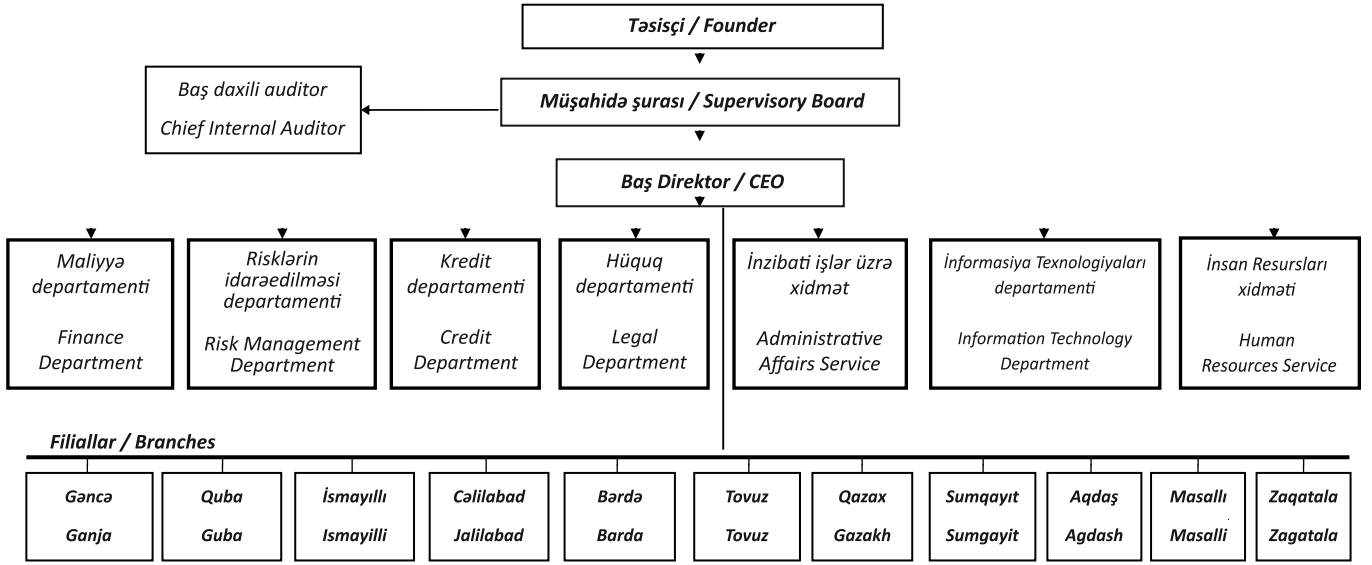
Təsisçi / Founder

Baş daxili auditor
Chief Internal Auditor

Müşahidə şurası / Supervisory Board

Baş Direktor / CEO

Maliyyə departamenti
Finance Department

Risklərin idarəedilməsi departamenti
Risk Management Department

Kredit departamenti
Credit Department

Hüquq departamenti
Legal Department

İnzibati işlər üzrə xidmət
Administrative Affairs Service

İnformasiya Texnologiyaları departamenti
Information Technology Department

İnsan Resursları xidməti
Human Resources Service

Filiallar / Branches

Gəncə
Ganja

Quba
Guba

İsmayıllı
Ismayilli

Cəlilabad
Jalilabad

Bərdə
Barda

Tovuz
Tovuz

Qazax
Gazakh

Sumqayıt
Sumgayit

Aqdaş
Agdash

Masallı
Masalli

Zaqatala
Zagatala